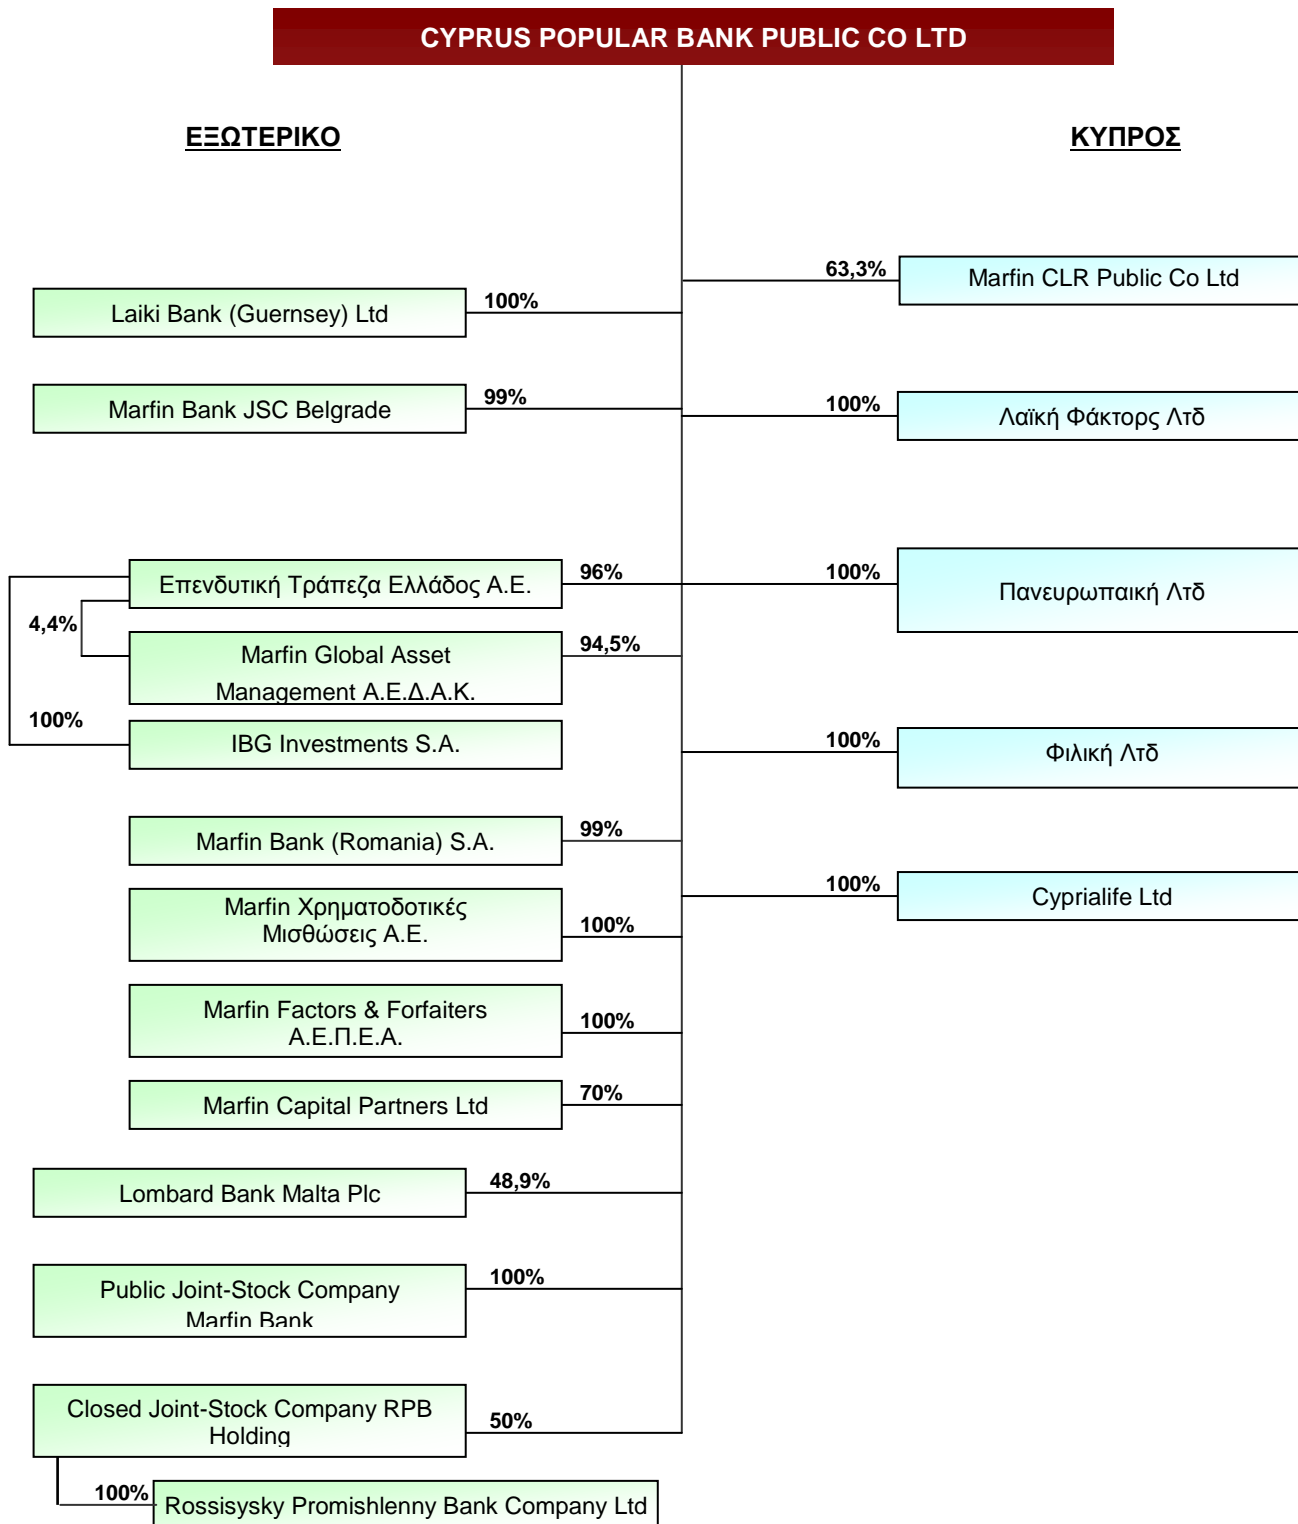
CYPRUS POPULAR BANK PUBLIC CO LTD

ΕΞΩΤΕΡΙΚΟ

ΚΥΠΡΟΣ

63,3%
Marfin CLR Public Co Ltd

Laiki Bank (Guernsey) Ltd
100%

Marfin Bank JSC Belgrade
99%

100%
Λαϊκή Φάκτορς Λτδ

Επενδυτική Τράπεζα Ελλάδος Α.Ε.
96%

100%
Πανευρωπαική Λτδ

4,4%

Marfin Global Asset Management Α.Ε.Δ.Α.Κ.
94,5%

100%
IBG Investments S.A.

100%
Φιλική Λτδ

Marfin Bank (Romania) S.A.
99%

100%
Cyprialife Ltd

Marfin Χρηματοδοτικές Μισθώσεις Α.Ε.
100%

Marfin Factors & Forfaiters Α.Ε.Π.Ε.Α.
100%

Marfin Capital Partners Ltd
70%

Lombard Bank Malta Plc
48,9%

Public Joint-Stock Company Marfin Bank
100%

Closed Joint-Stock Company RPB Holding
50%

100%
Rossisysky Promishlenny Bank Company Ltd